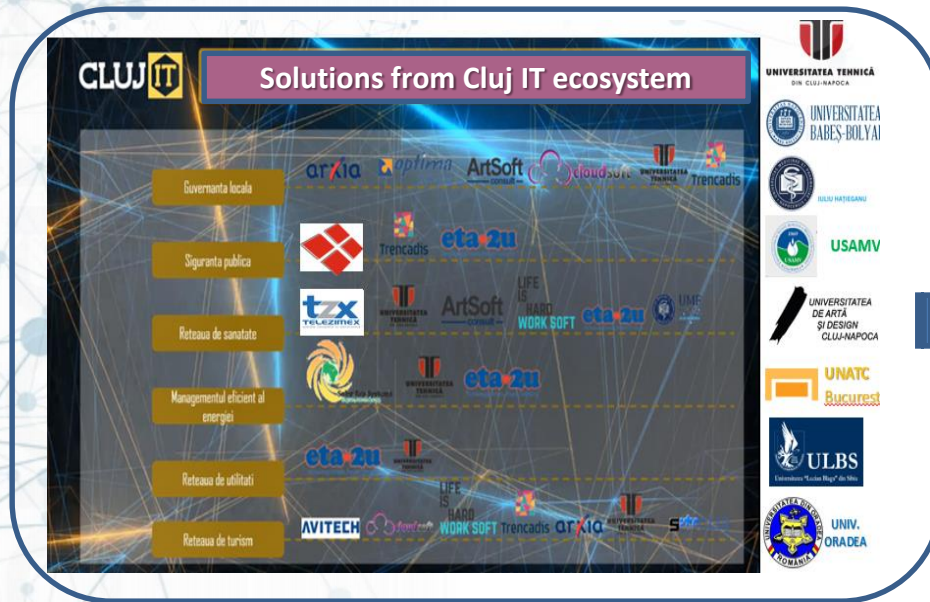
CLUJ IT

Solutions from Cluj IT ecosystem

Guvernanta locala

arxia optima ArtSoft consult cloudsoft UNIVERSITATEA TEHNICĂ Trencadis

Siguranta publica

Trencadis eta2u

Reteaua de sanatate

tzx TELEZIMEX UNIVERSITATEA TEHNICĂ ArtSoft consult LIFE IS HARD WORK SOFT eta2u UMF

Managementul eficient al energiei

UNIVERSITATEA TEHNICĂ eta2u

Reteaua de utilitati

eta2u UNIVERSITATEA TEHNICĂ

Reteaua de turism

AVITECH cloudsoft LIFE IS HARD WORK SOFT Trencadis arxia UNIVERSITATEA TEHNICĂ S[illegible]

UNIVERSITATEA TEHNICĂ DIN CLUJ-NAPOCA

UNIVERSITATEA BABEȘ-BOLYAI

IULIU HAȚIEGANU

USAMV

UNIVERSITATEA DE ARTĂ ȘI DESIGN CLUJ-NAPOCA

UNATC Bucurest

ULBS Universitatea "Lucian Blaga" din Sibiu

UNIVERSITATEA DIN ORADEA ROMÂNIA

UNIV. ORADEA